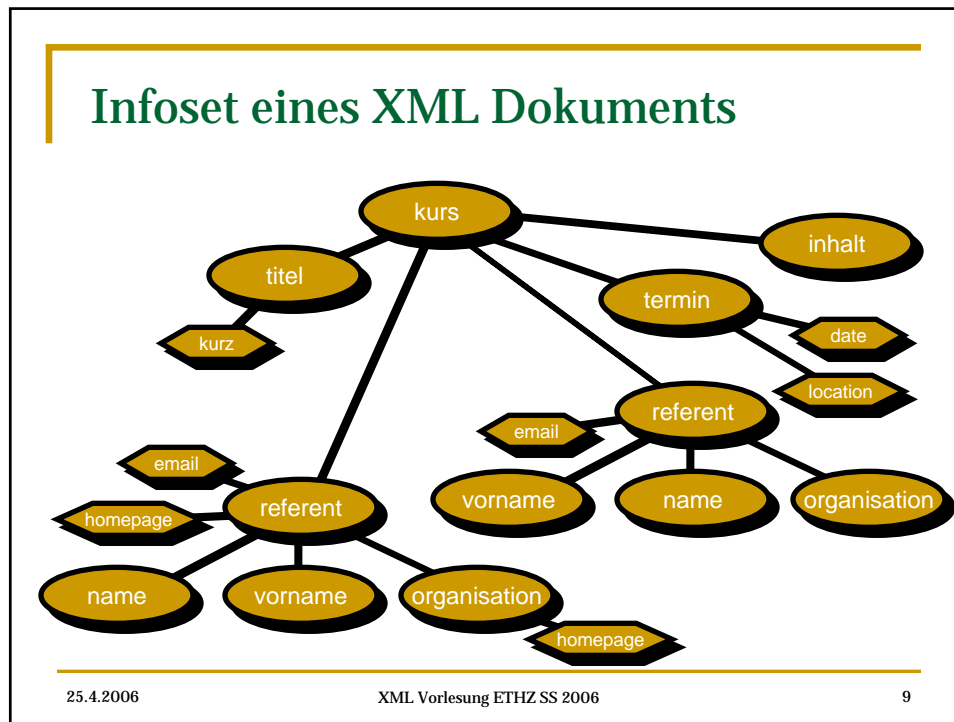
Infoset eines XML Dokuments

kurs

titel

inhalt

termin

kurz

date

location

referent

email

email

vorname

name

organisation

homepage

referent

name

vorname

organisation

homepage

25.4.2006

XML Vorlesung ETHZ SS 2006

9